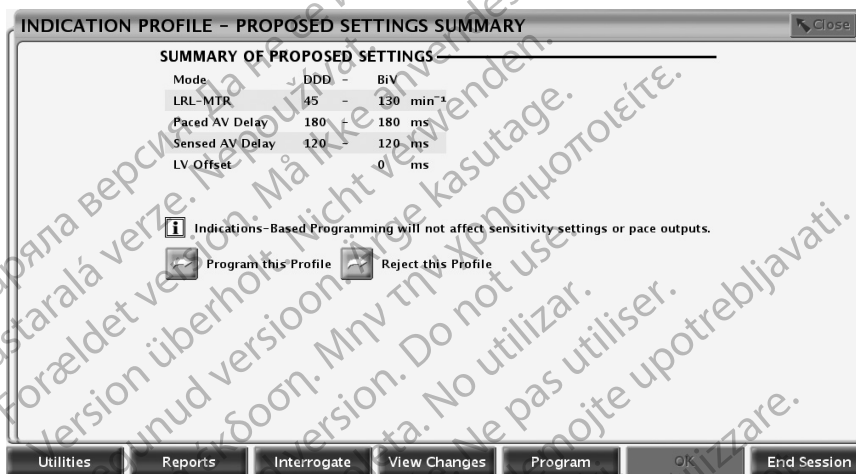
INDICATION PROFILE - PROPOSED SETTINGS SUMMARY

Close

SUMMARY OF PROPOSED SETTINGS

| Mode | DDD | - | BiV | |
|---|---|---|---|---|
| LRL-MTR | 45 | - | 130 | $min^{-1}$ |
| Paced AV Delay | 180 | - | 180 | ms |
| Sensed AV Delay | 120 | - | 120 | ms |
| LV Offset | | | 0 | ms |

Indications-Based Programming will not affect sensitivity settings or pace outputs.

Program this Profile

Reject this Profile

Utilities

Reports

Interrogate

View Changes

Program

OK

End Session

Остаряла версия. Да не се използва. Zastaralá verze. Nepoužívat. Forældet version. Må ikke anvendes. Version überholt. Nicht verwenden. Aegunud versioon. Ärge kasutage. Παλιά έκδοση. Μην την χρησιμοποιείτε. Outdated version. Do not use. Versión obsoleta. No utilizar. Version périmée. Ne pas utiliser. Zastarjela verzija. Nemojte upotrebljavati. Versione obsoleta. Non utilizzare.